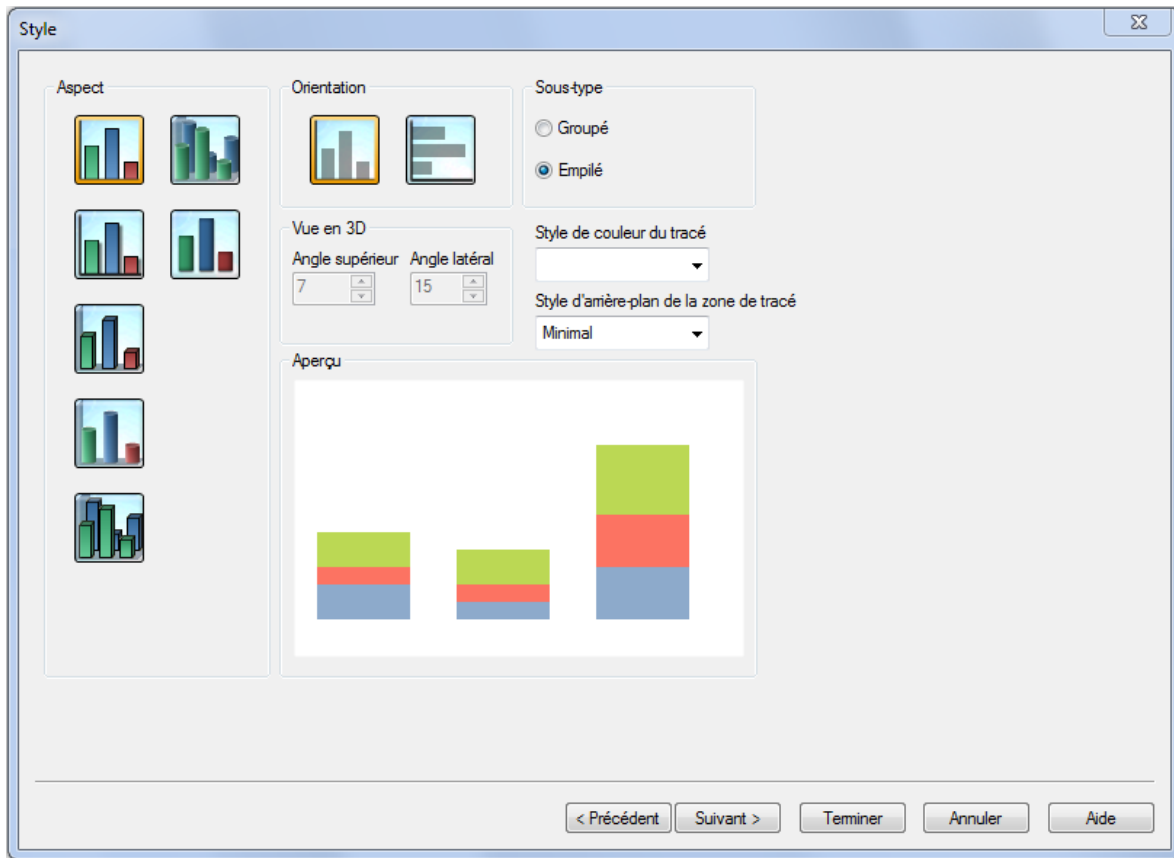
Style

Aspect

Orientation

Sous-type

Groupé

Empilé

Vue en 3D

Angle supérieur

Angle latéral

7

15

Style de couleur du tracé

Style d'arrière-plan de la zone de tracé

Minimal

Aperçu

< Précédent

Suivant >

Terminer

Annuler

Aide